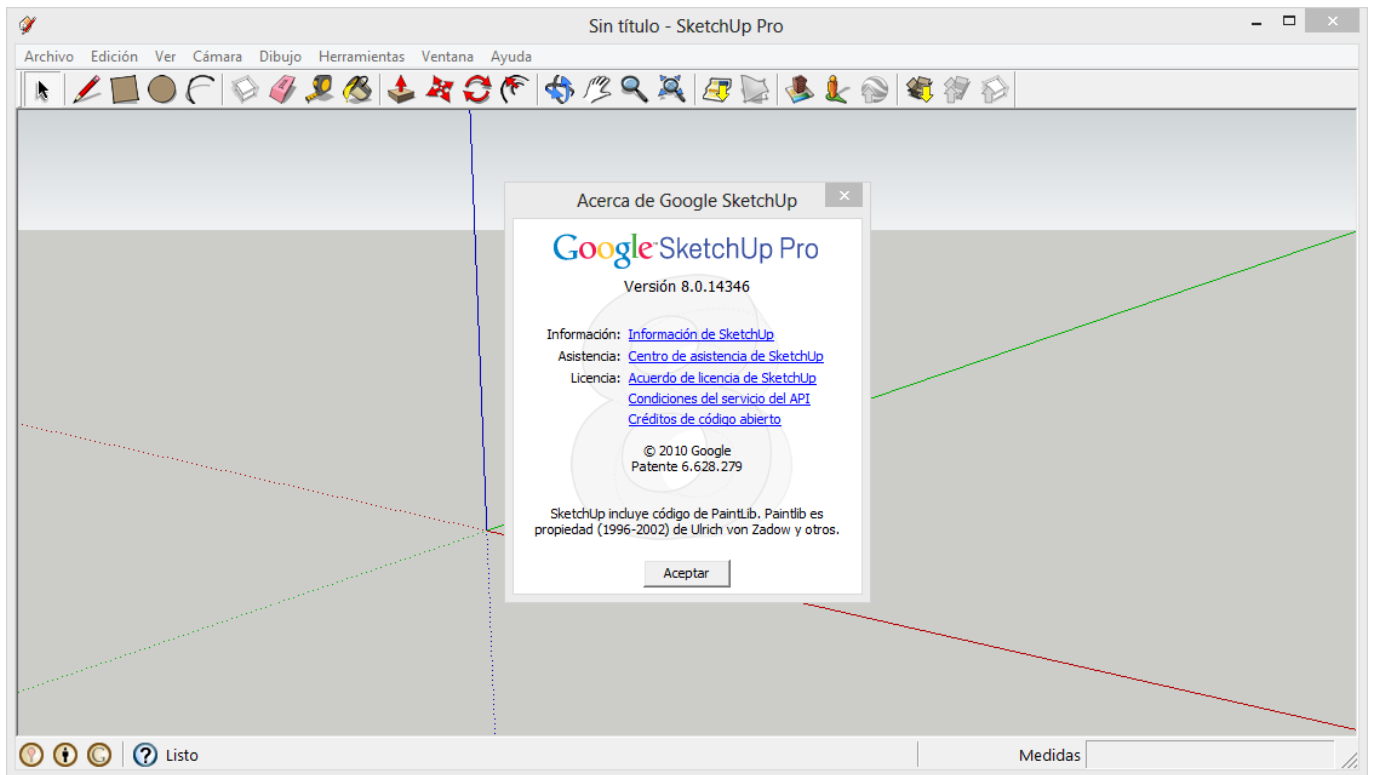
Sin título - SketchUp Pro

Archivo Edición Ver Cámara Dibujo Herramientas Ventana Ayuda

Acerca de Google SketchUp

Google SketchUp Pro

Versión 8.0.14346

Información: Información de SketchUp
Asistencia: Centro de asistencia de SketchUp
Licencia: Acuerdo de licencia de SketchUp
Condiciones del servicio del API
Créditos de código abierto

© 2010 Google
Patente 6.628.279

SketchUp incluye código de PaintLib. Paintlib es propiedad (1996-2002) de Ulrich von Zadow y otros.

Aceptar

Listo

Medidas